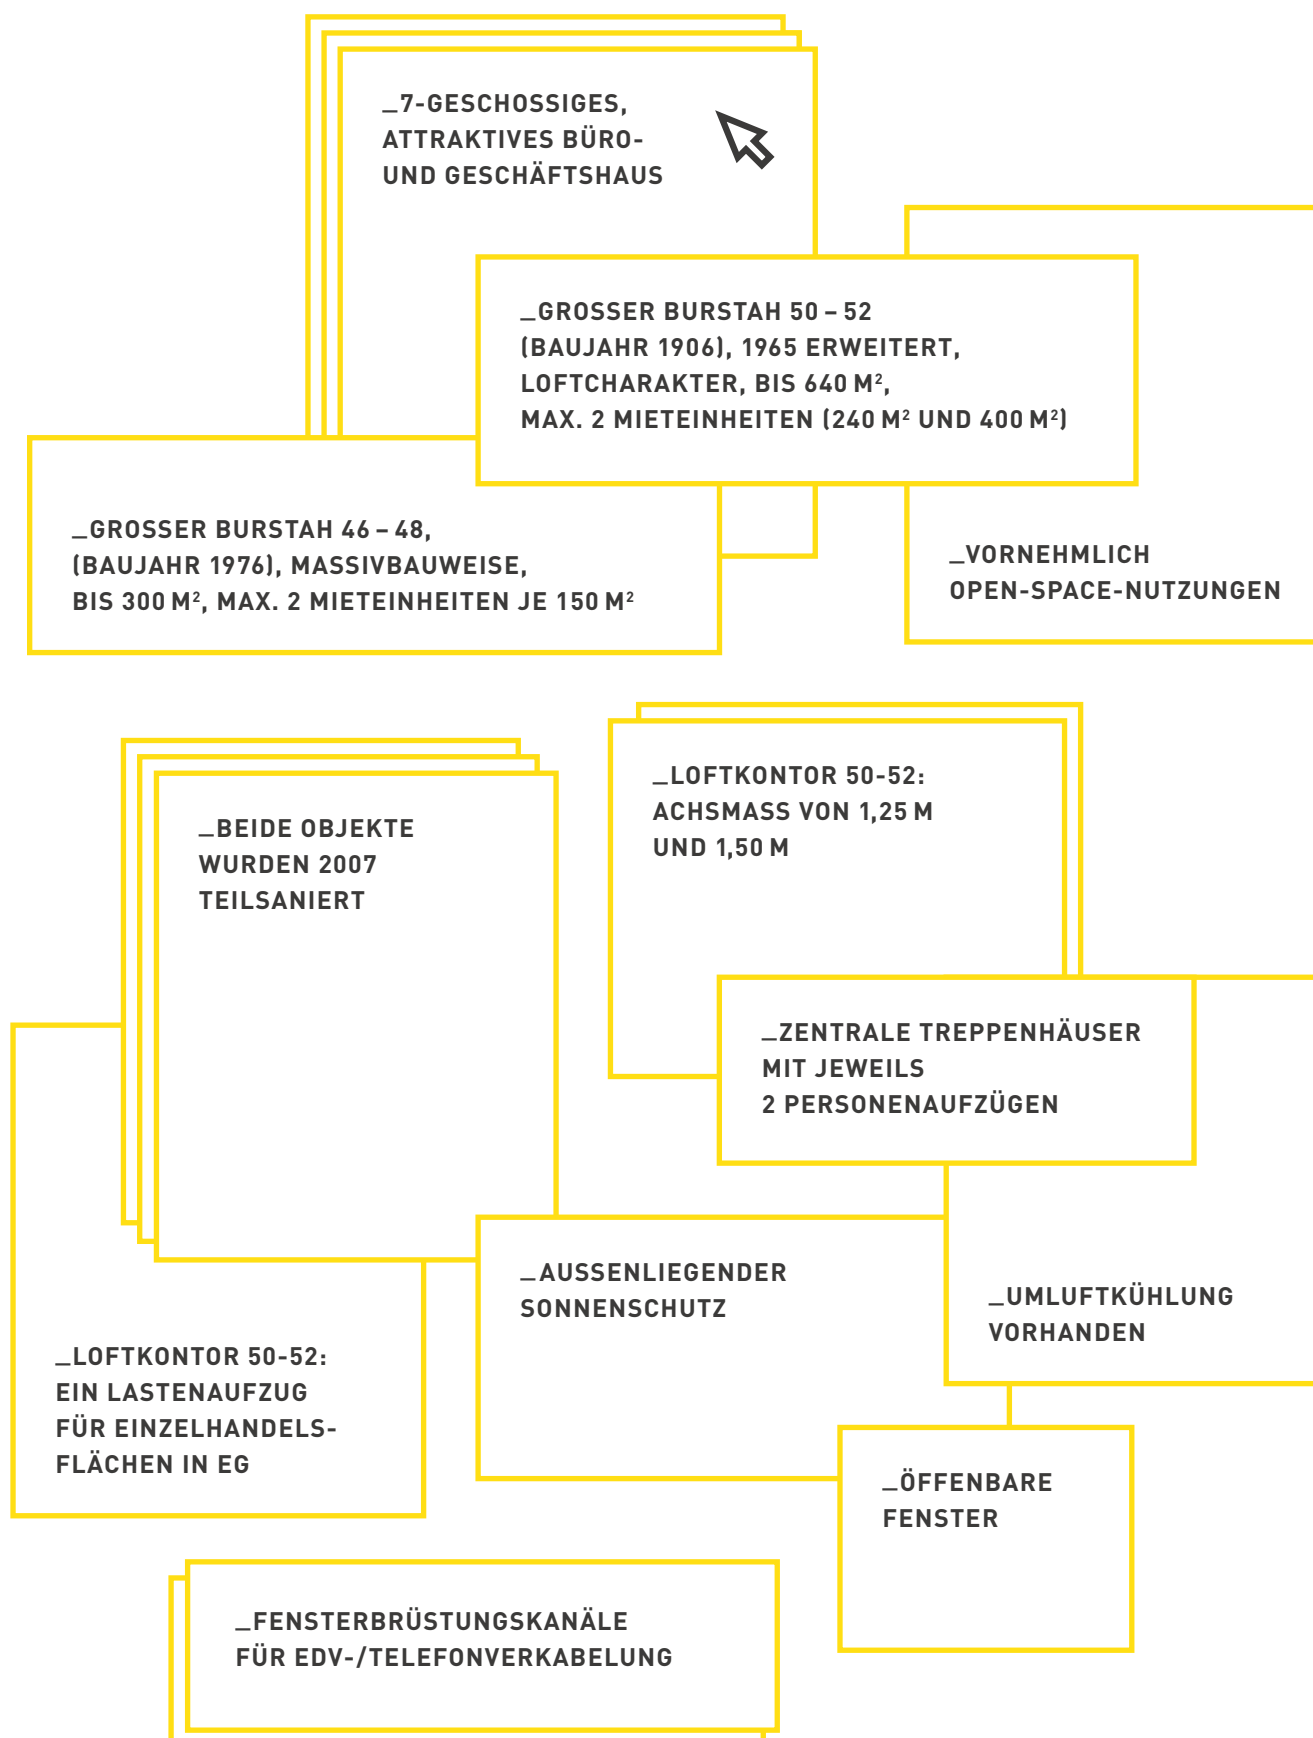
_7-GESCHOSSIGES, ATTRAKTIVES BÜRO- UND GESCHÄFTSHAUS

_GROSSER BURSTAH 50 – 52 (BAUJAHR 1906), 1965 ERWEITERT, LOFTCHARAKTER, BIS 640 M$^2$, MAX. 2 MIETEINHEITEN (240 M$^2$ UND 400 M$^2$)

_GROSSER BURSTAH 46 – 48, (BAUJAHR 1976), MASSIVBAUWEISE, BIS 300 M$^2$, MAX. 2 MIETEINHEITEN JE 150 M$^2$

_VORNEHMLICH OPEN-SPACE-NUTZUNGEN

_BEIDE OBJEKTE WURDEN 2007 TEILSANIERT

_LOFTKONTOR 50-52: ACHSMASS VON 1,25 M UND 1,50 M

_ZENTRALE TREPPENHÄUSER MIT JEWEILS 2 PERSONENAUFZÜGEN

_AUSSENLIEGENDER SONNENSCHUTZ

_UMLUFTKÜHLUNG VORHANDEN

_LOFTKONTOR 50-52: EIN LASTENAUFZUG FÜR EINZELHANDELSFLÄCHEN IN EG

_ÖFFENBARE FENSTER

_FENSTERBRÜSTUNGSKANÄLE FÜR EDV-/TELEFONVERKABELUNG